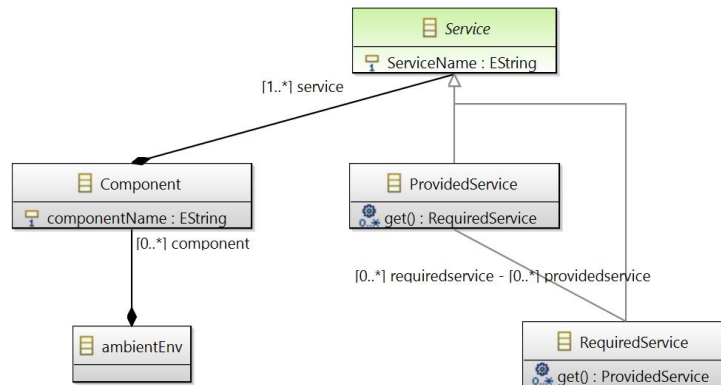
Service

ServiceName : EString

[1..*] service

Component

componentName : EString

[0..*] component

ProvidedService

get() : RequiredService

[0..*] requiredservice - [0..*] providedservice

ambientEnv

RequiredService

get() : ProvidedService